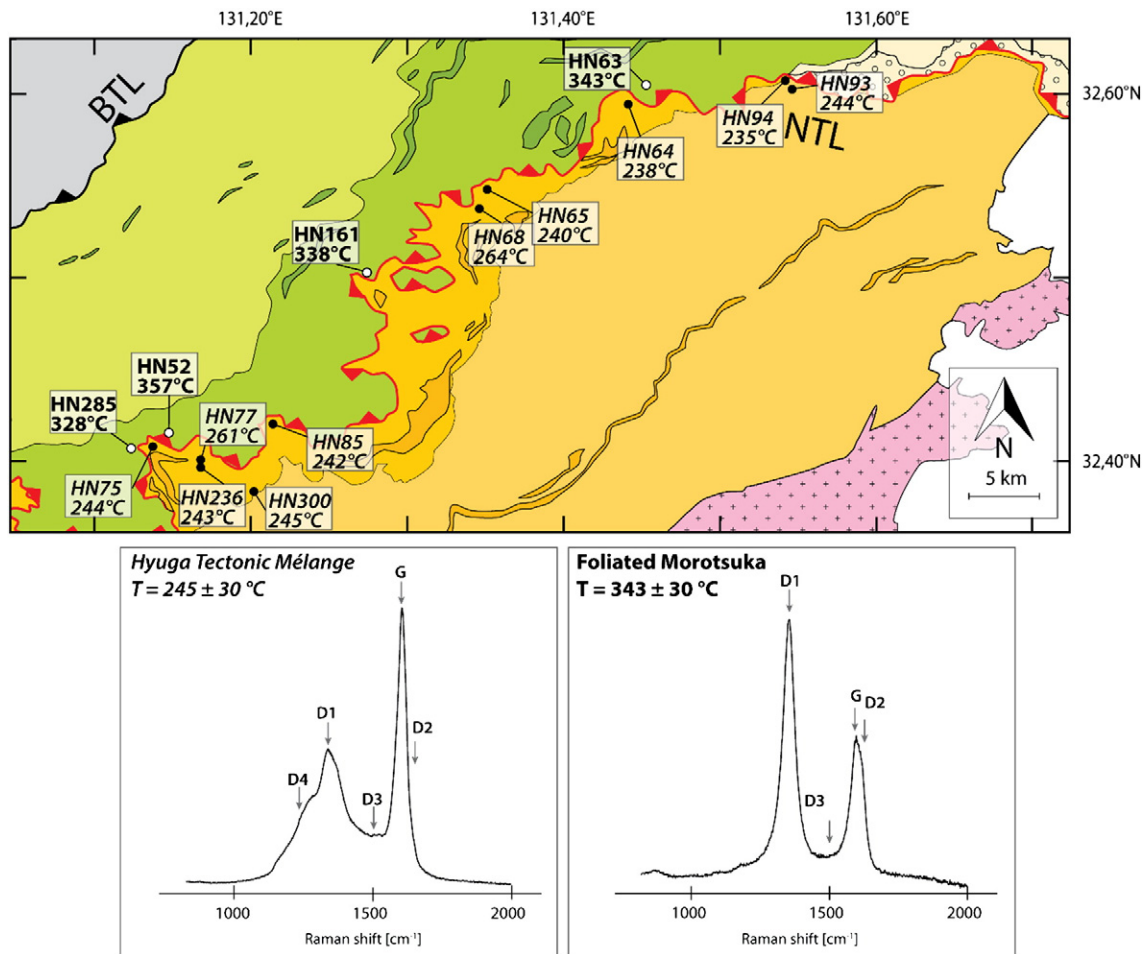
131,20°E
131,40°E
131,60°E
32,60°N
32,40°N
BTL
NTL
HN63
343°C
HN93
244°C
HN94
235°C
HN64
238°C
HN65
240°C
HN68
264°C
HN161
338°C
HN52
357°C
HN285
328°C
HN77
261°C
HN85
242°C
HN75
244°C
HN236
243°C
HN300
245°C
N
5 km

Hyuga Tectonic Mélange
T = 245 ± 30 °C
G
D1
D2
D4
D3
1000
1500
2000
Raman shift [cm⁻¹]

Foliated Morotsuka
T = 343 ± 30 °C
D1
G
D2
D3
1000
1500
2000
Raman shift [cm⁻¹]